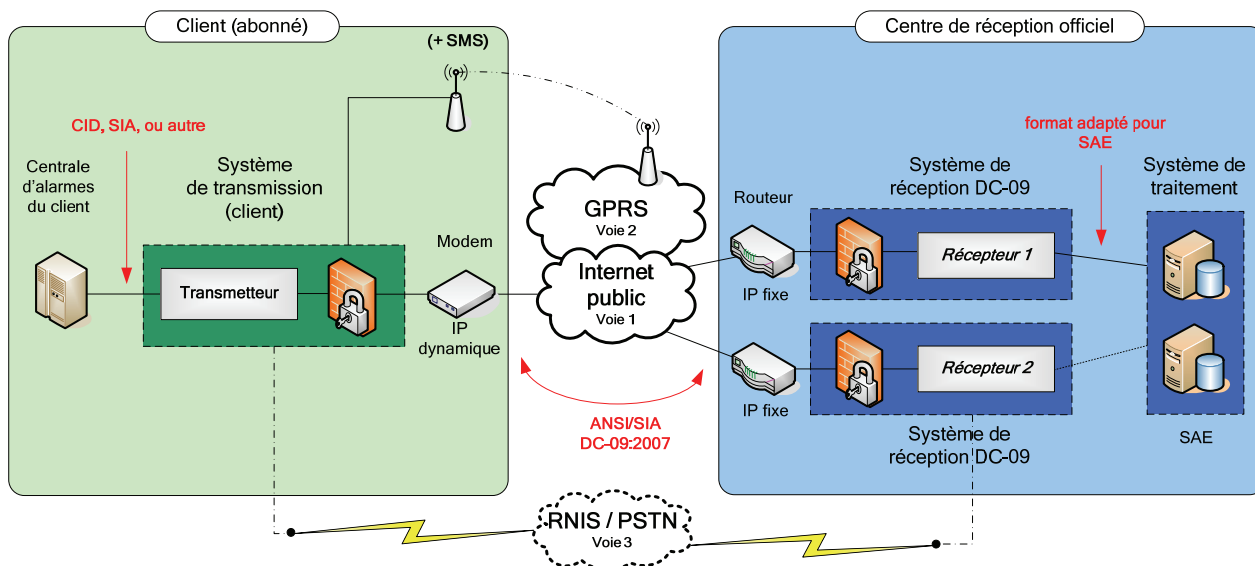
Client (abonné)

(+ SMS)

CID, SIA, ou autre

Centrale d'alarmes du client

Système de transmission (client)

Transmetteur

Modem

IP dynamique

GPRS
Voie 2

Internet public
Voie 1

ANSI/SIA
DC-09:2007

RNIS / PSTN
Voie 3

Centre de réception officiel

format adapté pour SAE

Système de réception DC-09

Système de traitement

Routeur

IP fixe

Récepteur 1

IP fixe

Récepteur 2

Système de réception DC-09

SAE